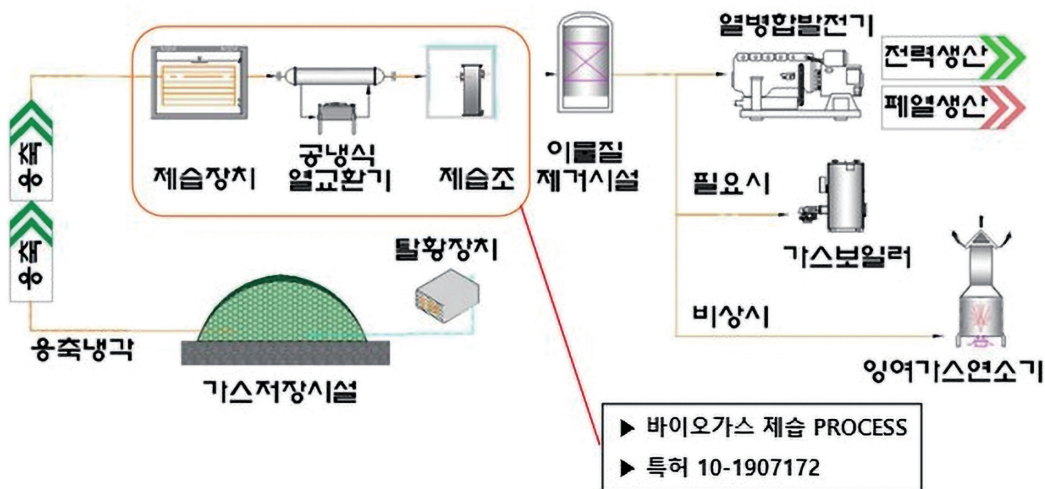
제습장치

공냉식
열교환기

제습조

이물질
제거시설

열병합발전기

전력생산

폐열생산

필요시

가스보일러

비상시

잉여가스연소기

응축

응축

탈황장치

응축냉각

가스저장시설

▶ 바이오가스 제습 PROCESS

▶ 특허 10-1907172